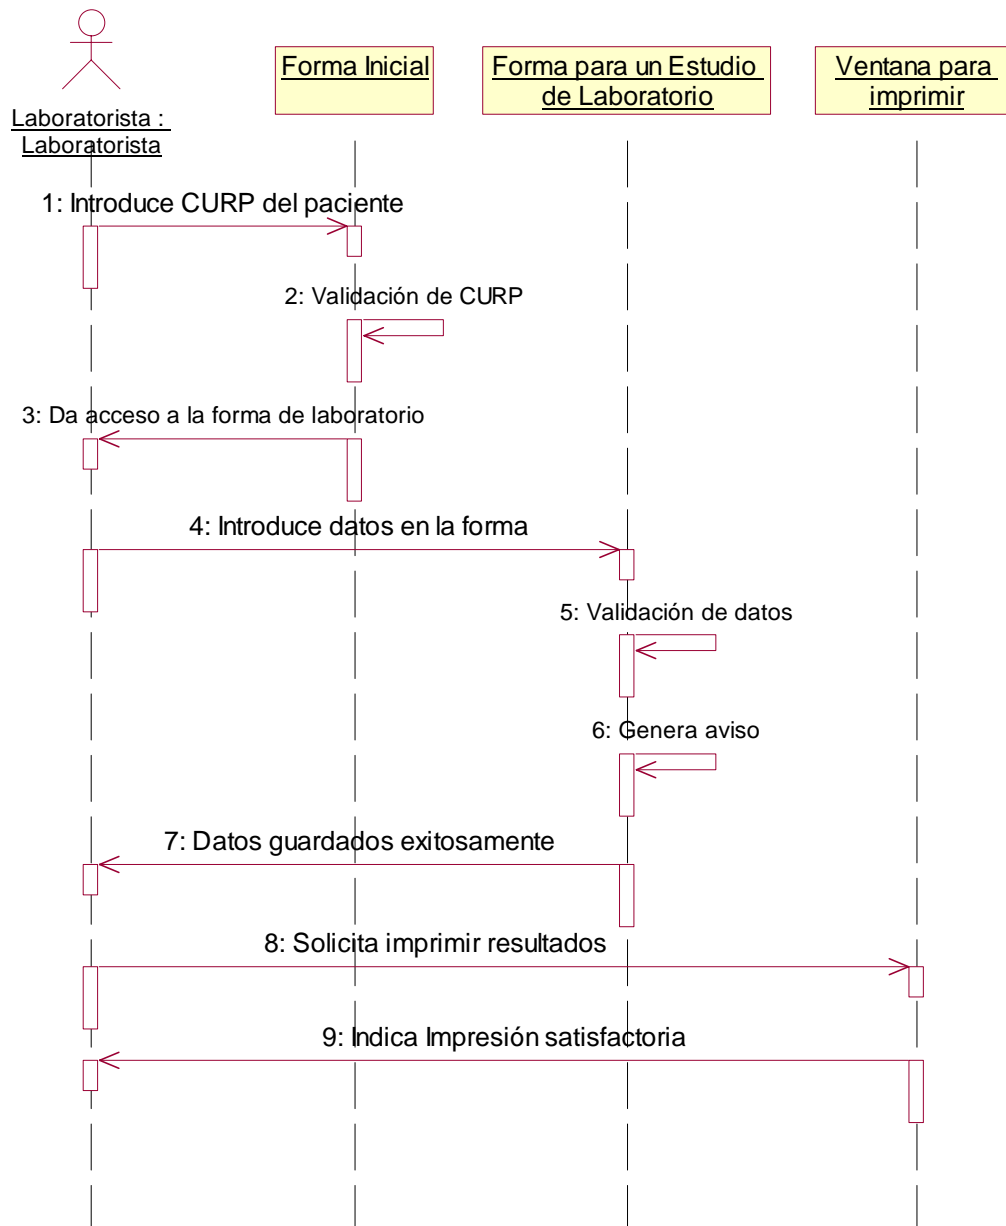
Laboratorista : Laboratorista

Forma Inicial

Forma para un Estudio de Laboratorio

Ventana para imprimir

1: Introduce CURP del paciente

2: Validación de CURP

3: Da acceso a la forma de laboratorio

4: Introduce datos en la forma

5: Validación de datos

6: Genera aviso

7: Datos guardados exitosamente

8: Solicita imprimir resultados

9: Indica Impresión satisfactoria